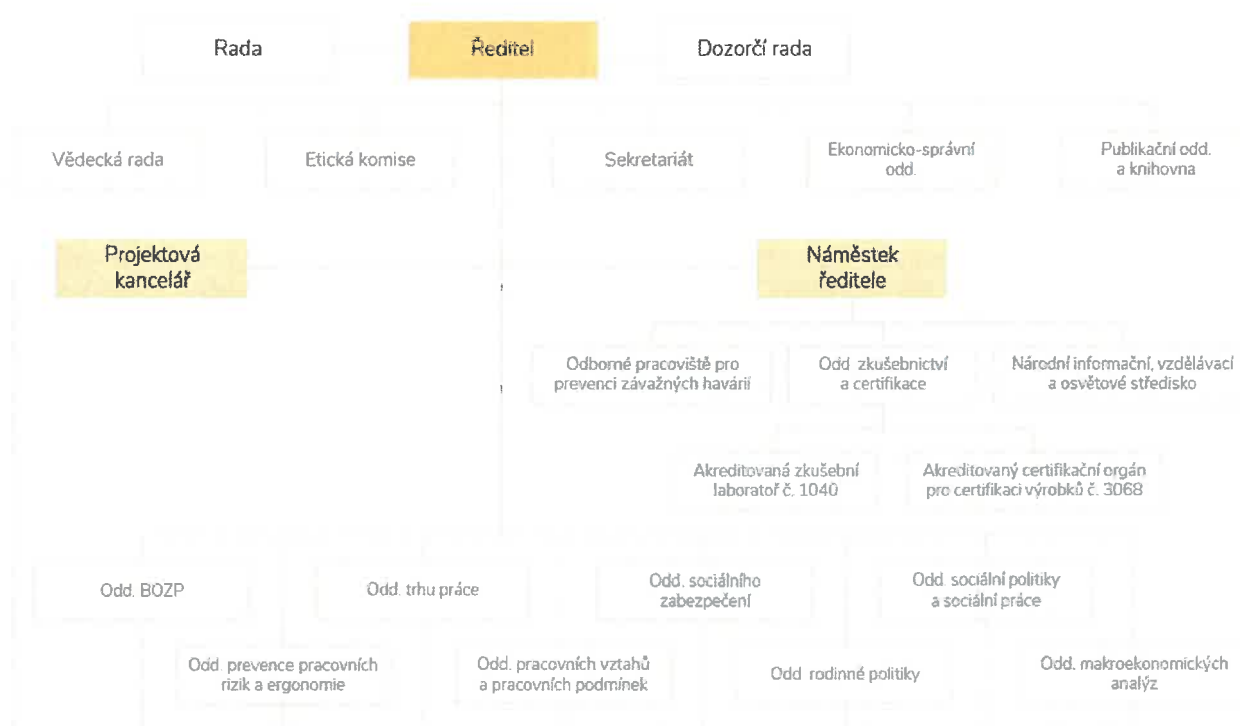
Rada

Ředitel

Dozorčí rada

Vědecká rada

Etická komise

Sekretariát

Ekonomicko-správní odd.

Publikační odd. a knihovna

Projektová kancelář

Náměstek ředitele

Odborné pracoviště pro prevenci závažných havárií

Odd. zkušebnictví a certifikace

Národní informační, vzdělávací a osvětové středisko

Akreditovaná zkušební laboratoř č. 1040

Akreditovaný certifikační orgán pro certifikaci výrobků č. 3068

Odd. BOZP

Odd. trhu práce

Odd. sociálního zabezpečení

Odd. sociální politiky a sociální práce

Odd. prevence pracovních rizik a ergonomie

Odd. pracovních vztahů a pracovních podmínek

Odd. rodinné politiky

Odd. makroekonomických analýz